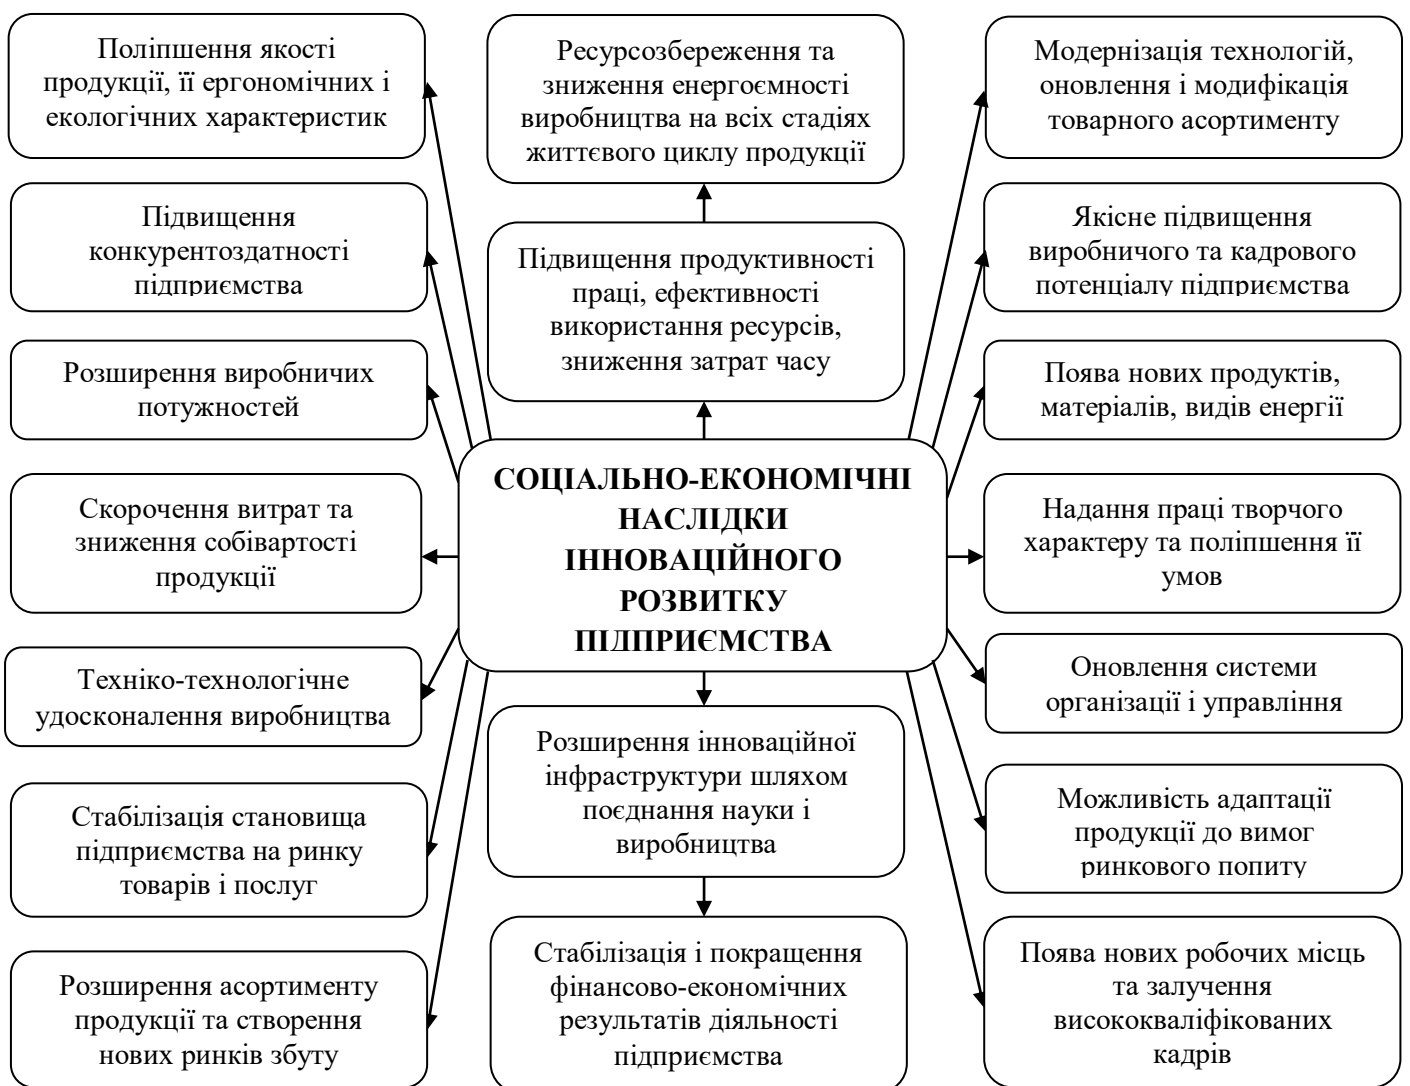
Поліпшення якості продукції, її ергономічних і екологічних характеристик

Ресурсозбереження та зниження енергоємності виробництва на всіх стадіях життєвого циклу продукції

Модернізація технологій, оновлення і модифікація товарного асортименту

Підвищення конкурентоздатності підприємства

Підвищення продуктивності праці, ефективності використання ресурсів, зниження затрат часу

Якісне підвищення виробничого та кадрового потенціалу підприємства

Розширення виробничих потужностей

Поява нових продуктів, матеріалів, видів енергії

СОЦІАЛЬНО-ЕКОНОМІЧНІ НАСЛІДКИ ІННОВАЦІЙНОГО РОЗВИТКУ ПІДПРИЄМСТВА

Скорочення витрат та зниження собівартості продукції

Надання праці творчого характеру та поліпшення її умов

Техніко-технологічне удосконалення виробництва

Оновлення системи організації і управління

Розширення інноваційної інфраструктури шляхом поєднання науки і виробництва

Стабілізація становища підприємства на ринку товарів і послуг

Можливість адаптації продукції до вимог ринкового попиту

Розширення асортименту продукції та створення нових ринків збуту

Стабілізація і покращення фінансово-економічних результатів діяльності підприємства

Поява нових робочих місць та залучення висококваліфікованих кадрів